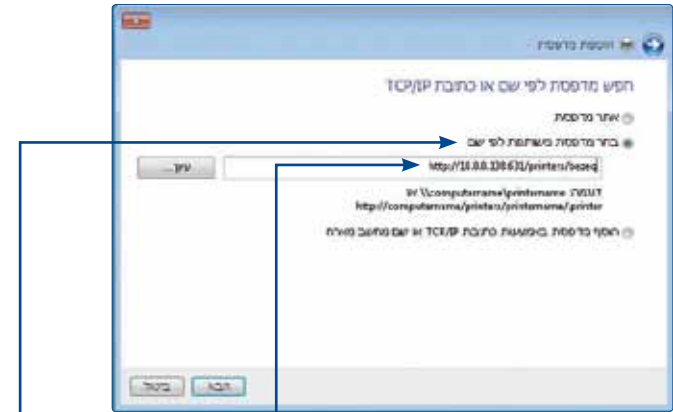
הוספת מדפסת

חפש מדפסת לפי שם או כתובת TCP/IP

איתור מדפסת

בחר מדפסת משותפת לפי שם

http://10.0.0.138:631/printers/bezeq

עיון...

דוגמה: \\computername\printername או
http://computername/printers/printername/.printer

הוסף מדפסת באמצעות כתובת TCP/IP או שם מחשב מארח

הבא

ביטול